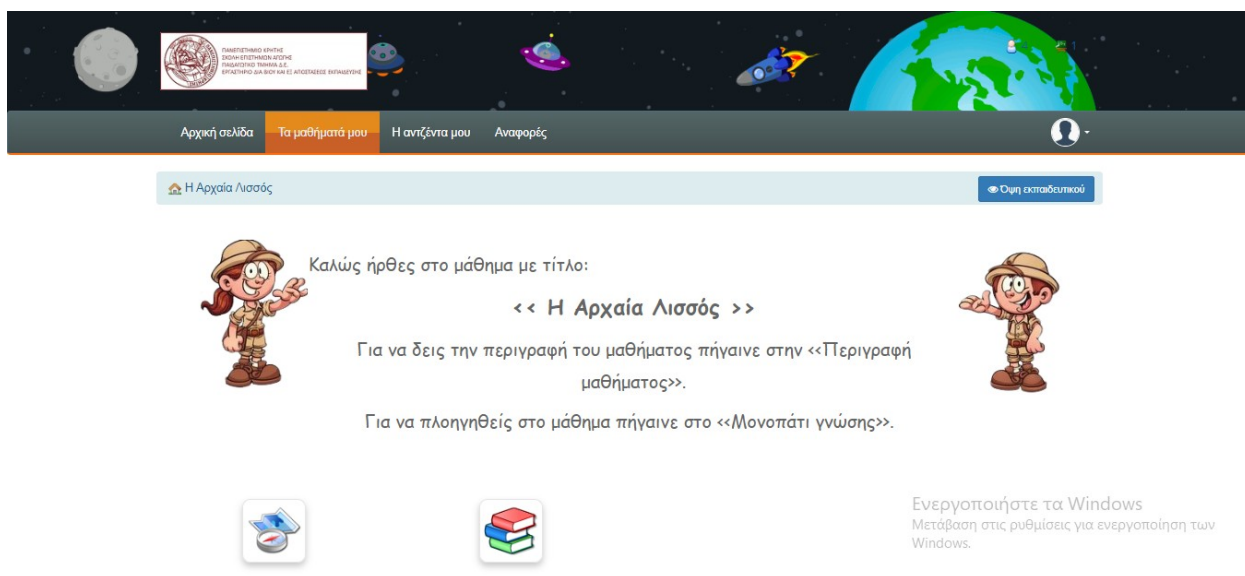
ΠΑΝΕΠΙΣΤΗΜΙΟ ΚΡΗΤΗΣ
ΣΧΟΛΗ ΕΠΙΣΤΗΜΩΝ ΑΓΩΓΗΣ
ΠΑΙΔΑΓΩΓΙΚΟ ΤΜΗΜΑ Δ.Ε.
ΕΡΓΑΣΤΗΡΙΟ ΔΙΑ ΒΙΟΥ ΚΑΙ ΕΞ ΑΠΟΣΤΑΣΕΩΣ ΕΚΠΑΙΔΕΥΣΗΣ

Αρχική σελίδα Τα μαθήματά μου Η αντζέντα μου Αναφορές

Η Αρχαία Λισσός

Όψη εκπαιδευτικού

Καλώς ήρθες στο μάθημα με τίτλο:

<< Η Αρχαία Λισσός >>

Για να δεις την περιγραφή του μαθήματος πήγαινε στην <<Περιγραφή μαθήματος>>.

Για να πλοηγηθείς στο μάθημα πήγαινε στο <<Μονοπάτι γνώσης>>.

Ενεργοποιήστε τα Windows
Μετάβαση στις ρυθμίσεις για ενεργοποίηση των Windows.